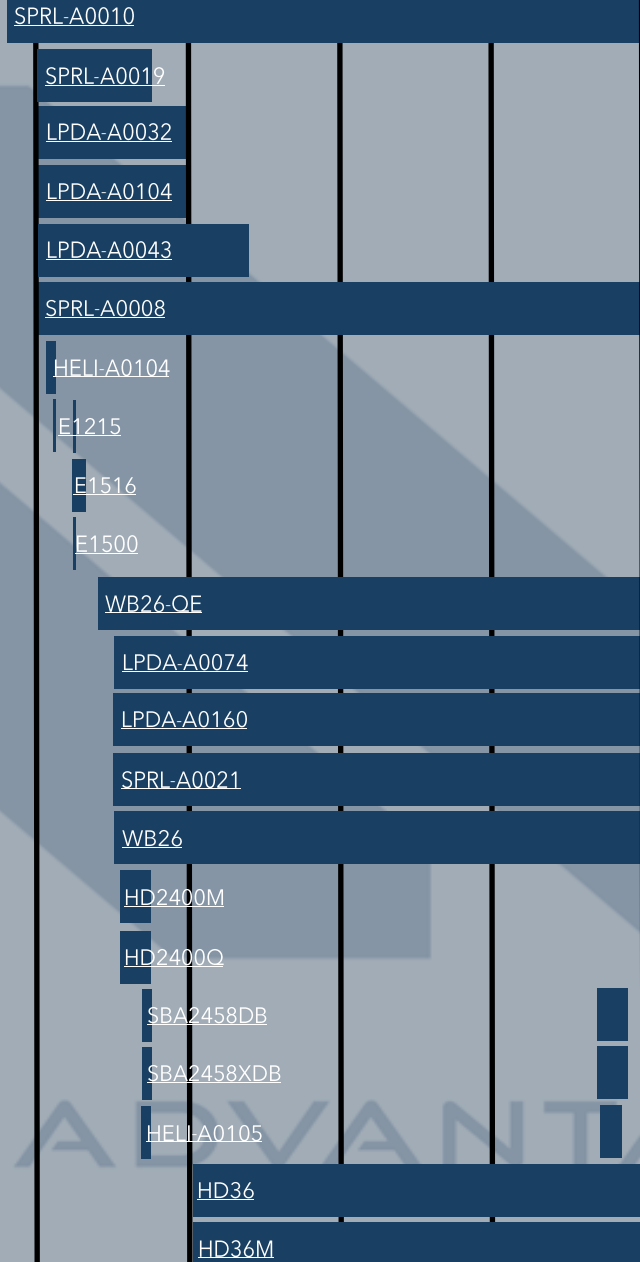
SPRL-A0010
SPRL-A0019
LPDA-A0032
LPDA-A0104
LPDA-A0043
SPRL-A0008
HELI-A0104
E1215
E1516
E1500
WB26-QE
LPDA-A0074
LPDA-A0160
SPRL-A0021
WB26
HD2400M
HD2400Q
SBA2458DB
SBA2458XDB
HELI-A0105
HD36
HD36M
ADVANTA